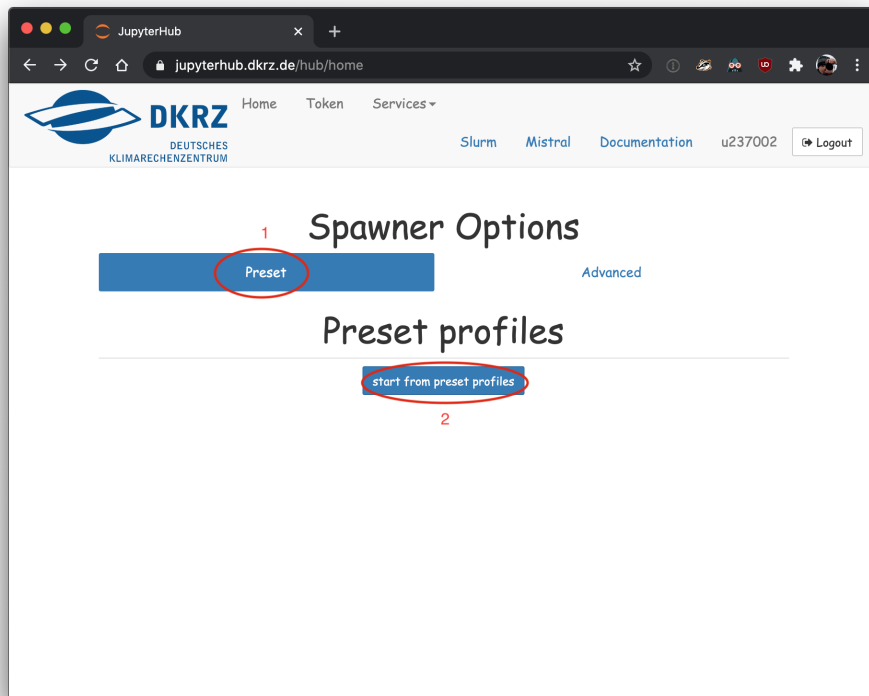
JupyterHub
jupyterhub.dkrz.de/hub/home

DKRZ
DEUTSCHES KLIMARECHENZENTRUM

Home Token Services

Slurm Mistral Documentation u237002 Logout

Spawner Options

1

Preset

Advanced

Preset profiles

start from preset profiles

2